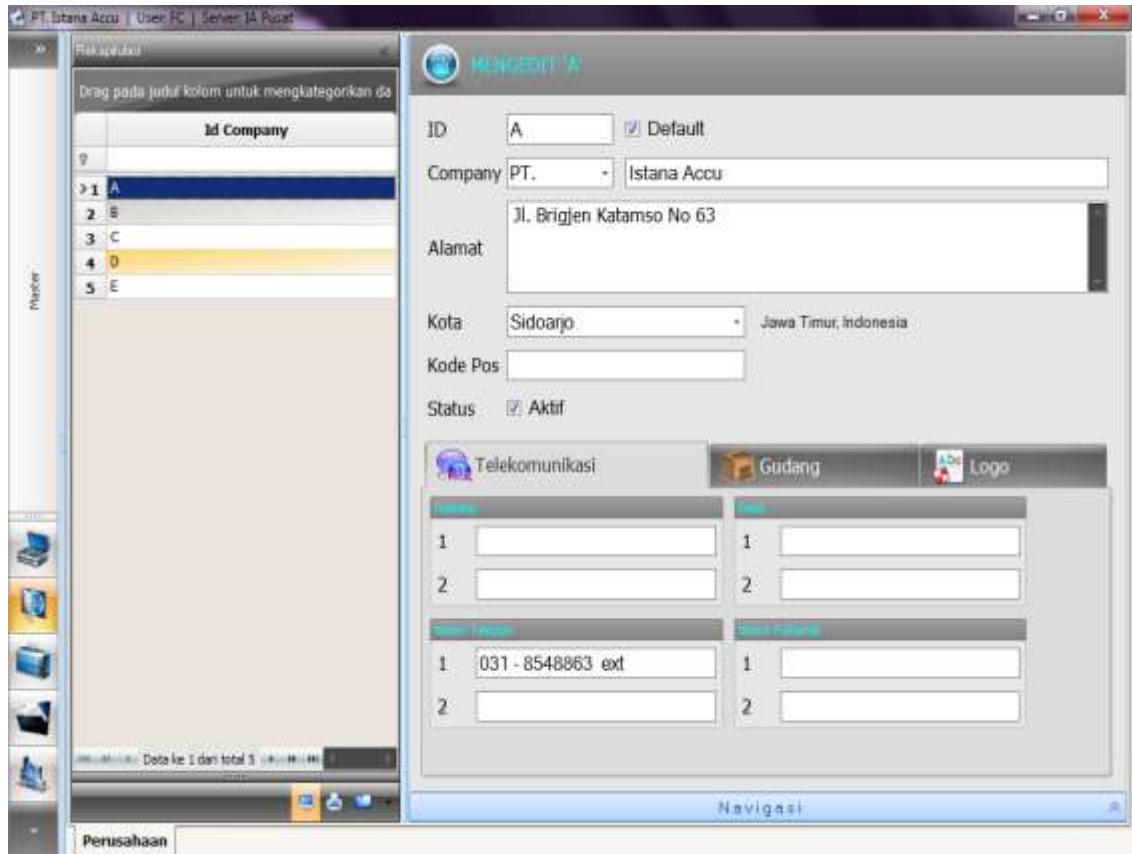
PT. Istana Accu | User FC | Server IA Pusat

Master

Rekapitulasi

Drag pada judul kolom untuk mengkategorikan da

| | Id Company |
|---|---|
| 1 | A |
| 2 | B |
| 3 | C |
| 4 | D |
| 5 | E |

Data ke 1 dari total 5

MENGEDIT 'A'

ID A Default

Company PT. Istana Accu

Alamat Jl. Brigjen Katamso No 63

Kota Sidoarjo Jawa Timur, Indonesia

Kode Pos

Status Aktif

Telekomunikasi Gudang Logo

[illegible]
1
2

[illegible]
1
2

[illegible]
1 031 - 8548863 ext
2

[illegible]
1
2

Navigasi

Perusahaan